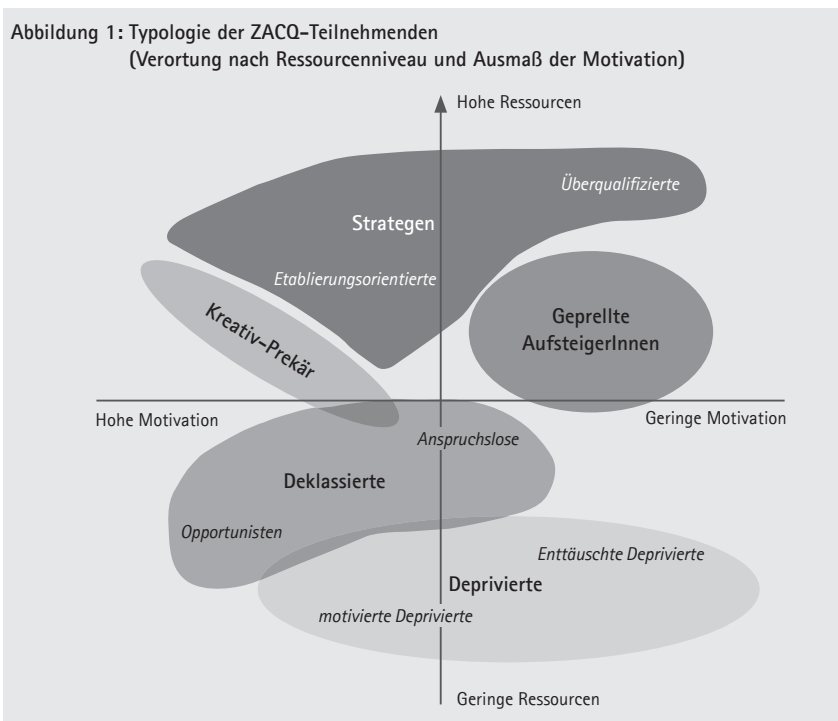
Abbildung 1: Typologie der ZACQ-Teilnehmenden
(Verortung nach Ressourcenniveau und Ausmaß der Motivation)

Hohe Ressourcen

Überqualifizierte

Strategen

Etablierungsorientierte

Kreativ-Prekär

Geprellte AufsteigerInnen

Hohe Motivation

Geringe Motivation

Anspruchslose

Deklassierte

Opportunisten

Enttäuschte Deprivierte

Deprivierte

motivierte Deprivierte

Geringe Ressourcen